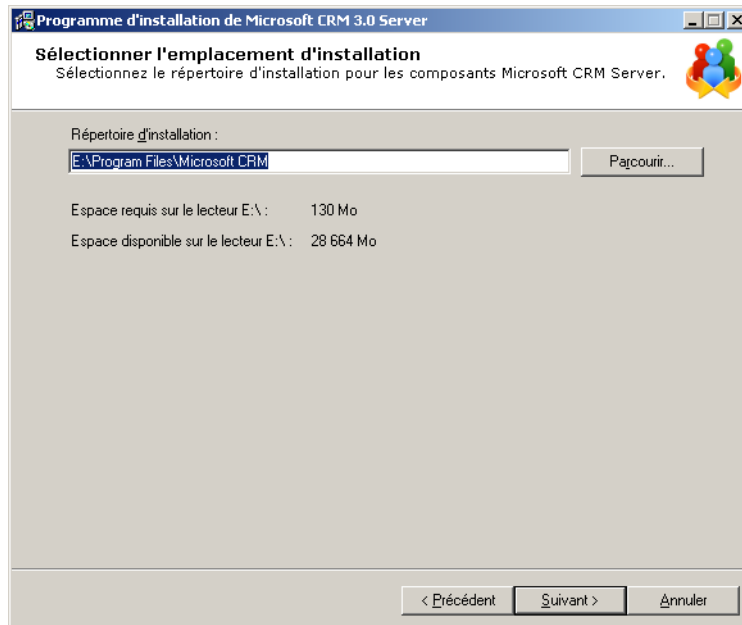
Programme d'installation de Microsoft CRM 3.0 Server

Sélectionner l'emplacement d'installation
Sélectionnez le répertoire d'installation pour les composants Microsoft CRM Server.

Répertoire d'installation :

E:\Program Files\Microsoft CRM

Parcourir...

Espace requis sur le lecteur E:\ : 130 Mo

Espace disponible sur le lecteur E:\ : 28 664 Mo

< Précédent

Suivant >

Annuler